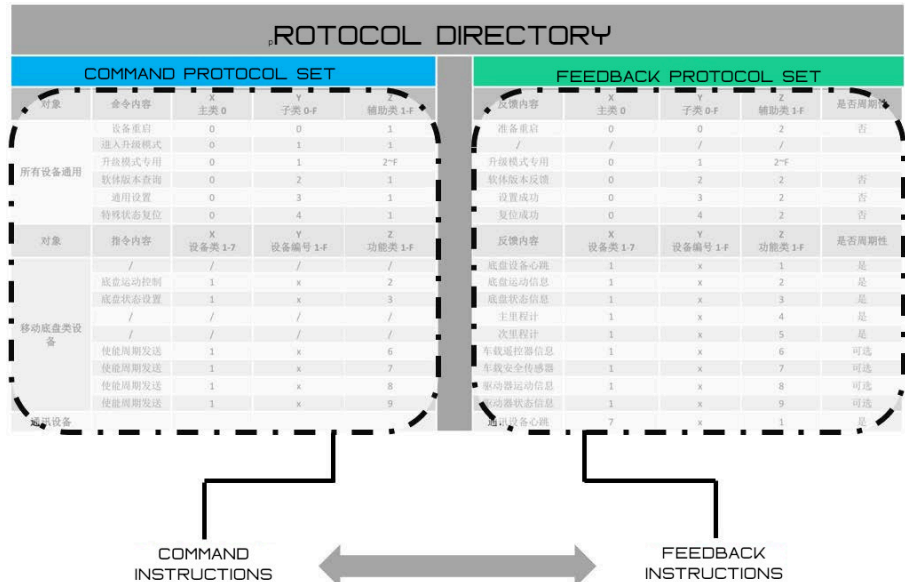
PROTOCOL DIRECTORY

COMMAND PROTOCOL SET

| 对象 | 命令内容 | X 主类 0 | Y 子类 0-F | Z 辅助类 1-F |
|---|---|---|---|---|
| 所有设备通用 | 设备重启 | 0 | 0 | 1 |
| | 进入升级模式 | 0 | 1 | 1 |
| | 升级模式专用 | 0 | 1 | 2~F |
| | 软件版本查询 | 0 | 2 | 1 |
| | 通用设置 | 0 | 3 | 1 |
| | 特殊状态复位 | 0 | 4 | 1 |
| 对象 | 指令内容 | X 设备类 1-7 | Y 设备编号 1-F | Z 功能类 1-F |
| 移动底盘类设备 | / | / | / | / |
| | 底盘运动控制 | 1 | x | 2 |
| | 底盘状态设置 | 1 | x | 3 |
| | / | / | / | / |
| | / | / | / | / |
| | 使能周期发送 | 1 | x | 6 |
| | 使能周期发送 | 1 | x | 7 |
| | 使能周期发送 | 1 | x | 8 |
| | 使能周期发送 | 1 | x | 9 |
| 通讯设备 | | | | |

FEEDBACK PROTOCOL SET

| 反馈内容 | X 主类 0 | Y 子类 0-F | Z 辅助类 1-F | 是否周期性 |
|---|---|---|---|---|
| 准备重启 | 0 | 0 | 2 | 否 |
| / | / | / | / | |
| 升级模式专用 | 0 | 1 | 2~F | |
| 软件版本反馈 | 0 | 2 | 2 | 否 |
| 设置成功 | 0 | 3 | 2 | 否 |
| 复位成功 | 0 | 4 | 2 | 否 |
| 反馈内容 | X 设备类 1-7 | Y 设备编号 1-F | Z 功能类 1-F | 是否周期性 |
| 底盘设备心跳 | 1 | x | 1 | 是 |
| 底盘运动信息 | 1 | x | 2 | 是 |
| 底盘状态信息 | 1 | x | 3 | 是 |
| 主里程计 | 1 | x | 4 | 是 |
| 次里程计 | 1 | x | 5 | 是 |
| 车载遥控器信息 | 1 | x | 6 | 可选 |
| 车载安全传感器 | 1 | x | 7 | 可选 |
| 驱动器运动信息 | 1 | x | 8 | 可选 |
| 驱动器状态信息 | 1 | x | 9 | 可选 |
| 通讯设备心跳 | 7 | x | 1 | 是 |

COMMAND INSTRUCTIONS

FEEDBACK INSTRUCTIONS